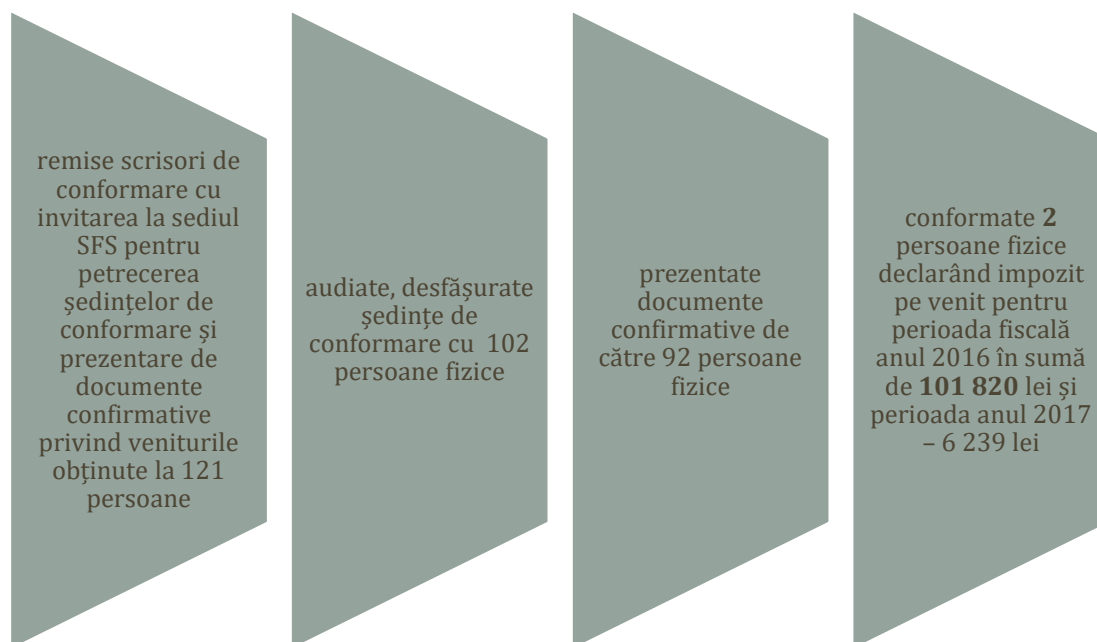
remise scrisori de conformare cu invitarea la sediul SFS pentru petrecerea şedinţelor de conformare şi prezentare de documente confirmative privind veniturile obţinute la 121 persoane

audiate, desfăşurate şedinţe de conformare cu 102 persoane fizice

prezentate documente confirmative de către 92 persoane fizice

conformate **2** persoane fizice declarând impozit pe venit pentru perioada fiscală anul 2016 în sumă de **101 820** lei şi perioada anul 2017 – 6 239 lei